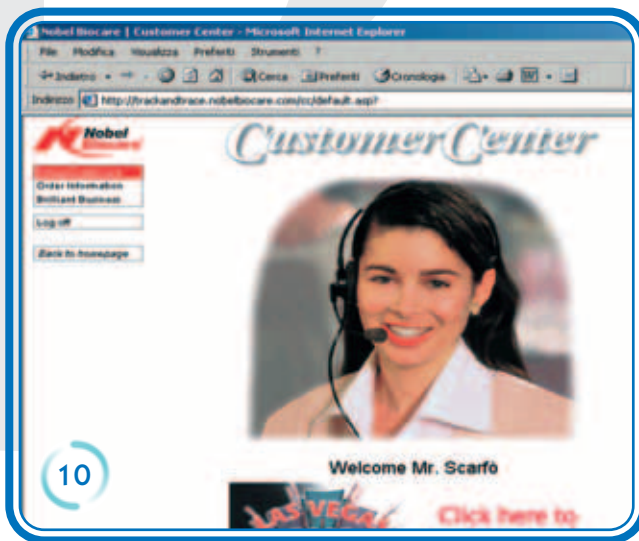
Nobel Biocare | Customer Center - Microsoft Internet Explorer

File Modifica Visualizza Preferiti Strumenti ?

Indietro Cerca Preferiti Cronologia

Indirizzo http://trackandtrace.nobelbiocare.com/cc/default.asp?

Nobel Biocare

Customer Center

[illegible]

Order Information

Brilliant Business

Log off

Back to homepage

Welcome Mr. Scarfò

LAS VEGAS

Click here to

10